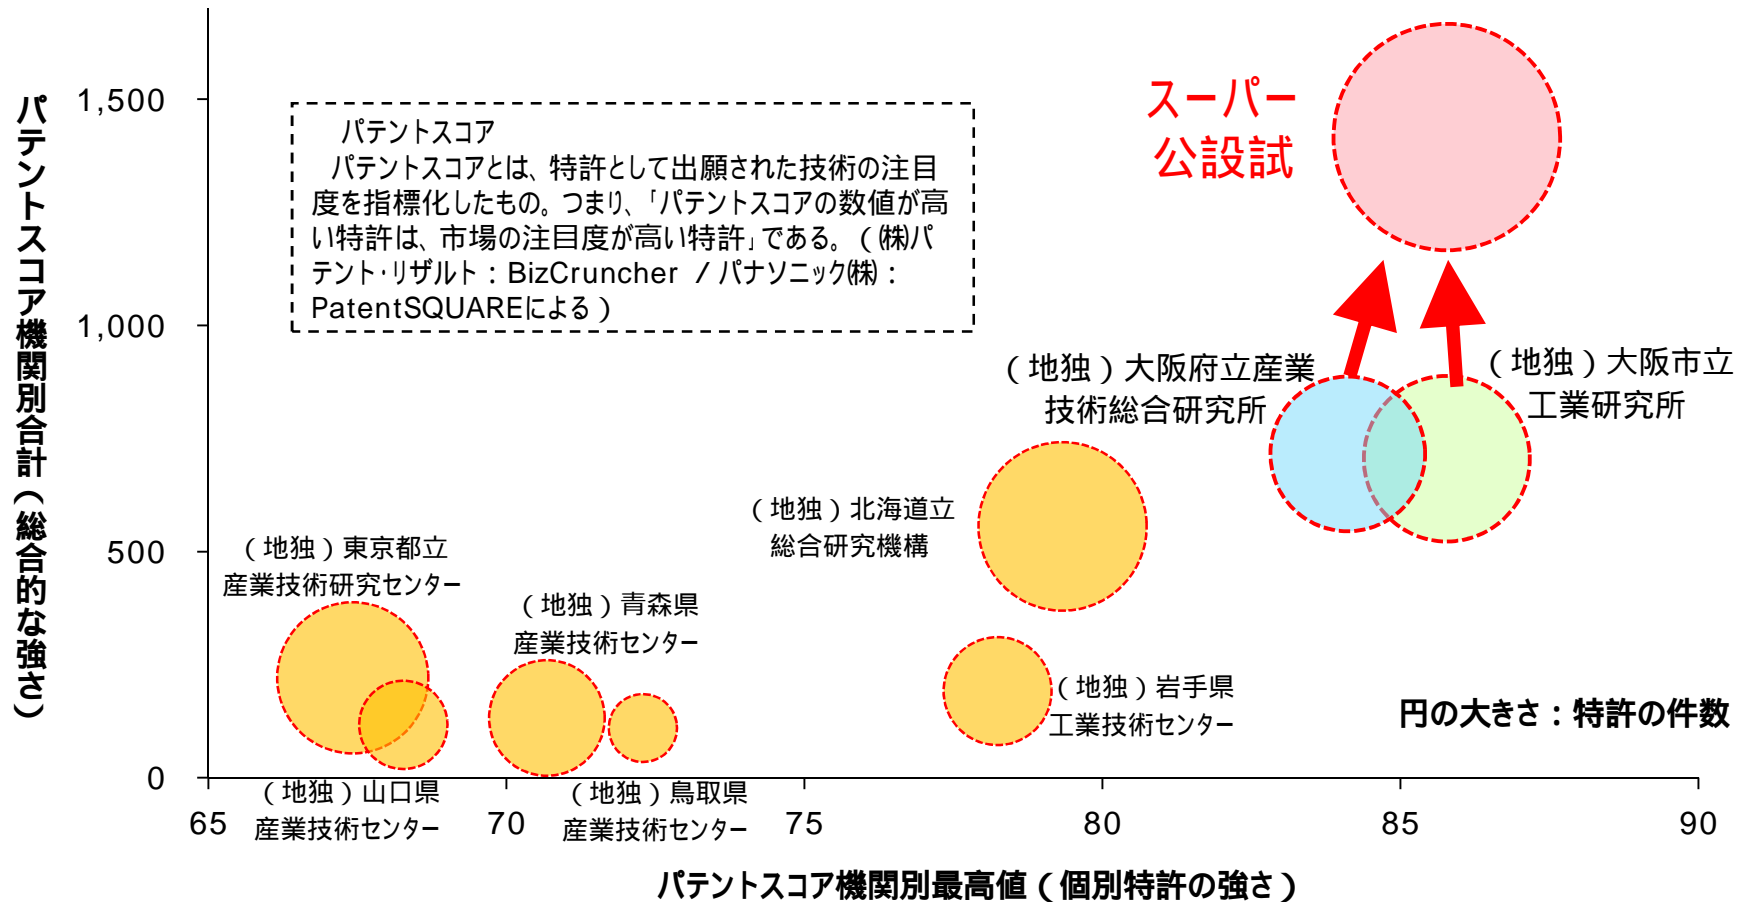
パテントスコア機関別合計（総合的な強さ）

1,500
1,000
500
0

パテントスコア
パテントスコアとは、特許として出願された技術の注目度を指標化したもの。つまり、「パテントスコアの数値が高い特許は、市場の注目度が高い特許」である。（(株)パテント･リザルト：BizCruncher ／パナソニック(株)：PatentSQUAREによる）

スーパー公設試

（地独）大阪府立産業技術総合研究所

（地独）大阪市立工業研究所

（地独）北海道立総合研究機構

（地独）東京都立産業技術研究センター

（地独）青森県産業技術センター

（地独）岩手県工業技術センター

円の大きさ：特許の件数

（地独）山口県産業技術センター

（地独）鳥取県産業技術センター

65
70
75
80
85
90

パテントスコア機関別最高値（個別特許の強さ）